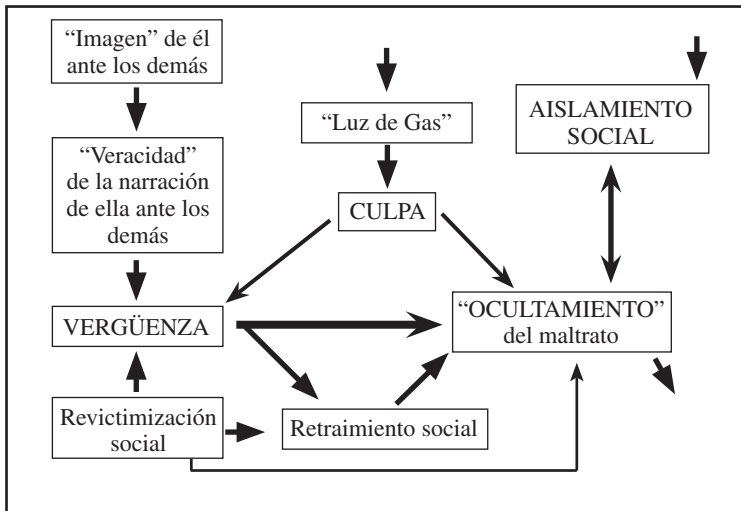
"Imagen" de él ante los demás

"Veracidad" de la narración de ella ante los demás

VERGÜENZA

Revictimización social

"Luz de Gas"

CULPA

Retraimiento social

AISLAMIENTO SOCIAL

"OCULTAMIENTO" del maltrato